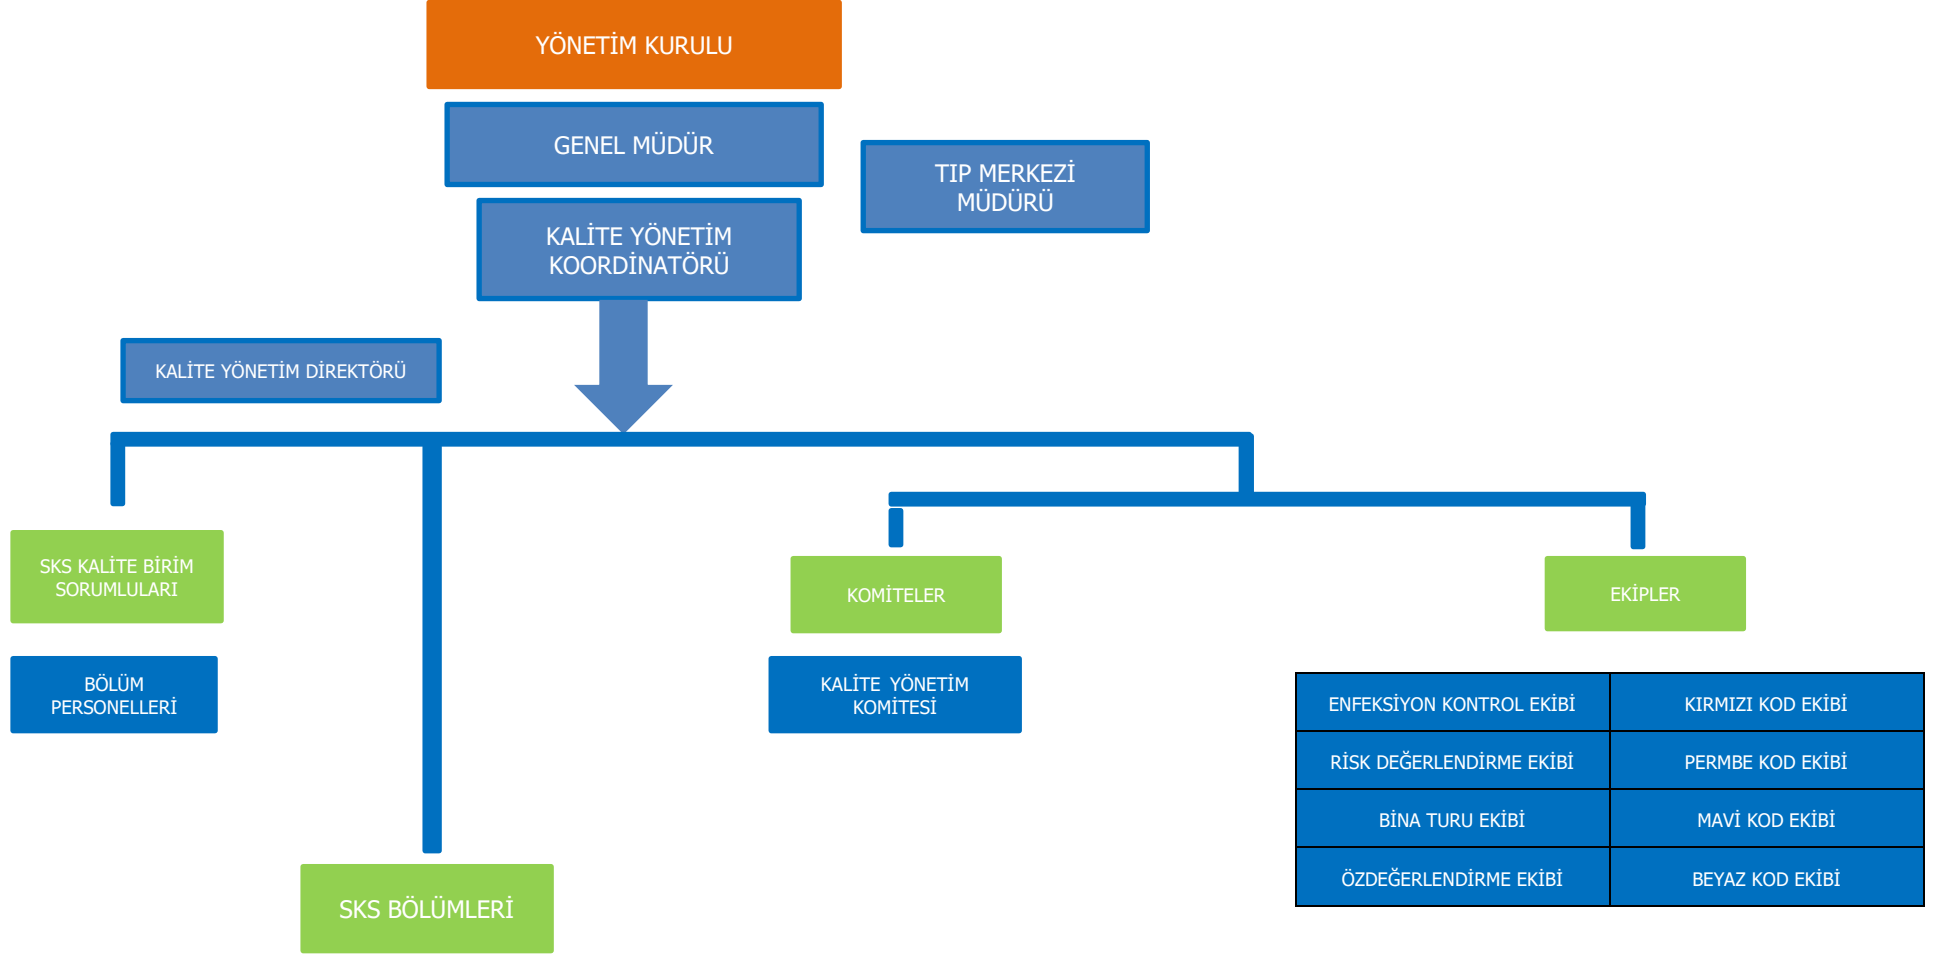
YÖNETİM KURULU

GENEL MÜDÜR

TIP MERKEZİ MÜDÜRÜ

KALİTE YÖNETİM KOORDİNATÖRÜ

KALİTE YÖNETİM DİREKTÖRÜ

SKS KALİTE BİRİM SORUMLULARI

BÖLÜM PERSONELLERİ

KOMİTELER

KALİTE YÖNETİM KOMİTESİ

EKİPLER

| ENFEKSİYON KONTROL EKİBİ | KIRMIZI KOD EKİBİ |
|---|---|
| RİSK DEĞERLENDİRME EKİBİ | PERMBE KOD EKİBİ |
| BİNA TURU EKİBİ | MAVİ KOD EKİBİ |
| ÖZDEĞERLENDİRME EKİBİ | BEYAZ KOD EKİBİ |

SKS BÖLÜMLERİ